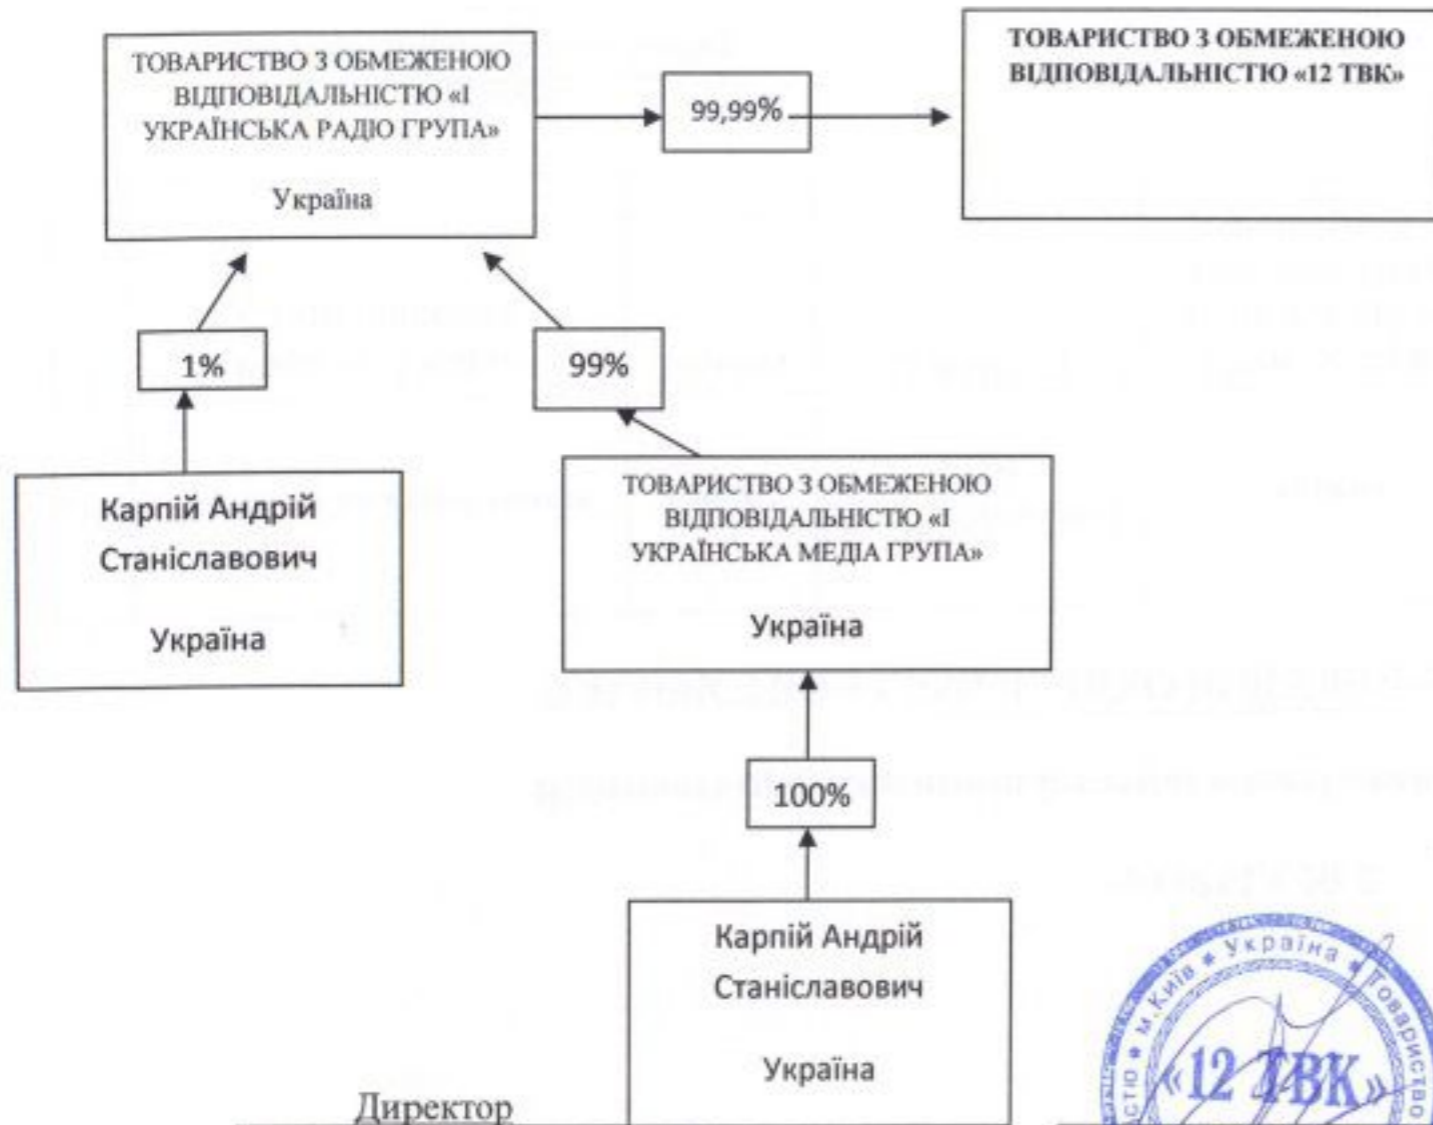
ТОВАРИСТВО З ОБМЕЖЕНОЮ ВІДПОВІДАЛЬНІСТЮ «І УКРАЇНСЬКА РАДІО ГРУПА»

Україна

99,99%

ТОВАРИСТВО З ОБМЕЖЕНОЮ ВІДПОВІДАЛЬНІСТЮ «12 ТВК»

1%

99%

Карпій Андрій Станіславович

Україна

ТОВАРИСТВО З ОБМЕЖЕНОЮ ВІДПОВІДАЛЬНІСТЮ «І УКРАЇНСЬКА МЕДІА ГРУПА»

Україна

100%

Карпій Андрій Станіславович

Україна

Директор

м.Київ • Україна • Товариство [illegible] «12 ТВК»